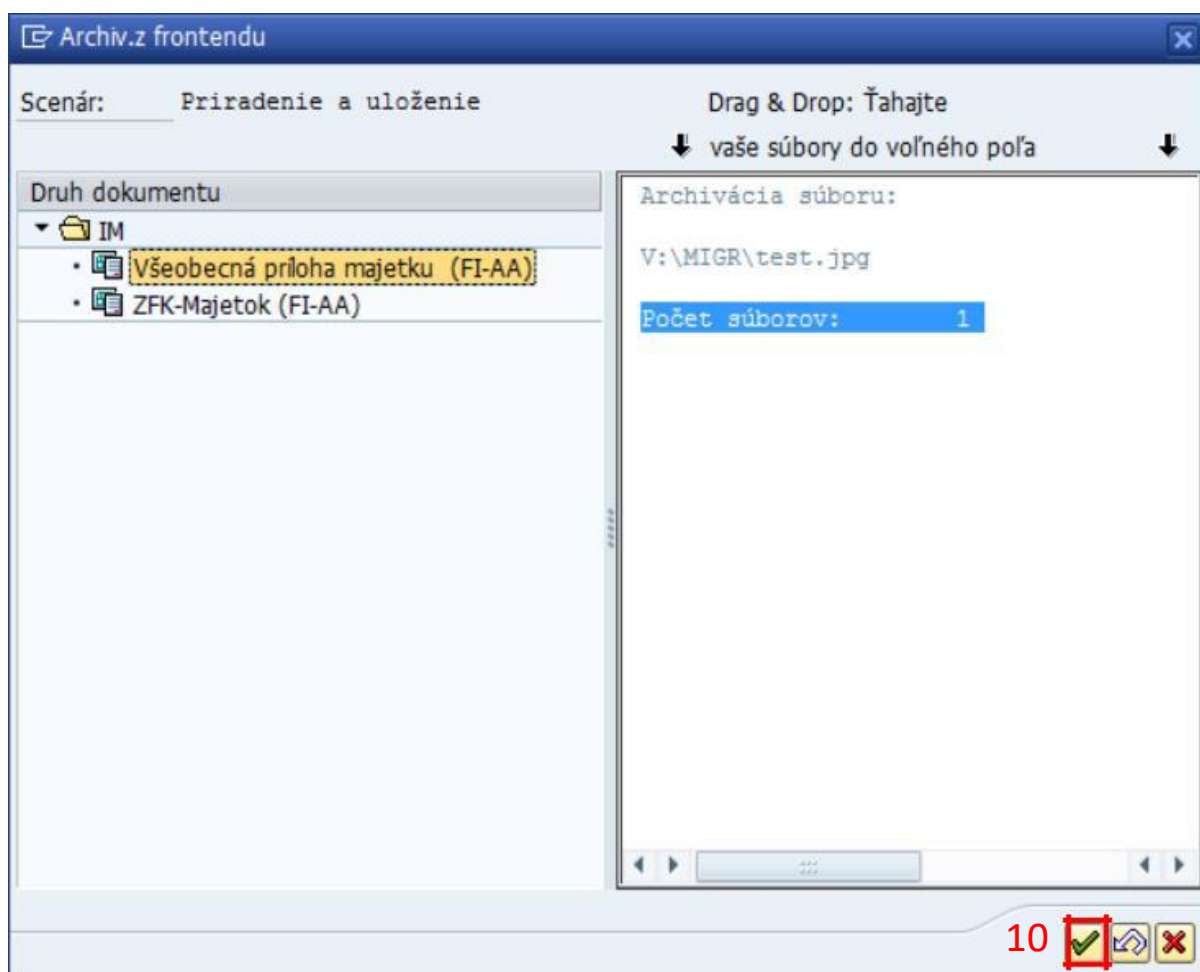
Archiv.z frontendu

Scenár: Priradenie a uloženie

Drag & Drop: Ťahajte

vaše súbory do voľného poľa

Druh dokumentu

IM

Všeobecná príloha majetku (FI-AA)

ZFK-Majetok (FI-AA)

Archivácia súboru:

V:\MIGR\test.jpg

Počet súborov: 1

10